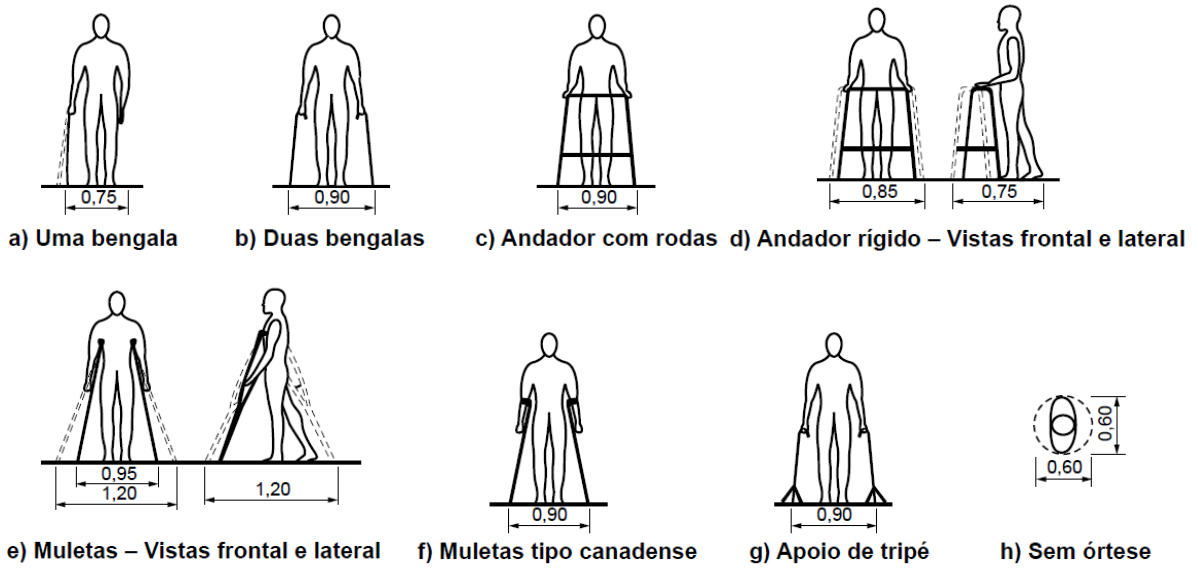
0,75

a) Uma bengala

0,90

b) Duas bengalas

0,90

c) Andador com rodas

0,85

0,75

d) Andador rígido – Vistas frontal e lateral

0,95

1,20

1,20

e) Muletas – Vistas frontal e lateral

0,90

f) Muletas tipo canadense

0,90

g) Apoio de tripé

0,60

0,60

h) Sem órtese